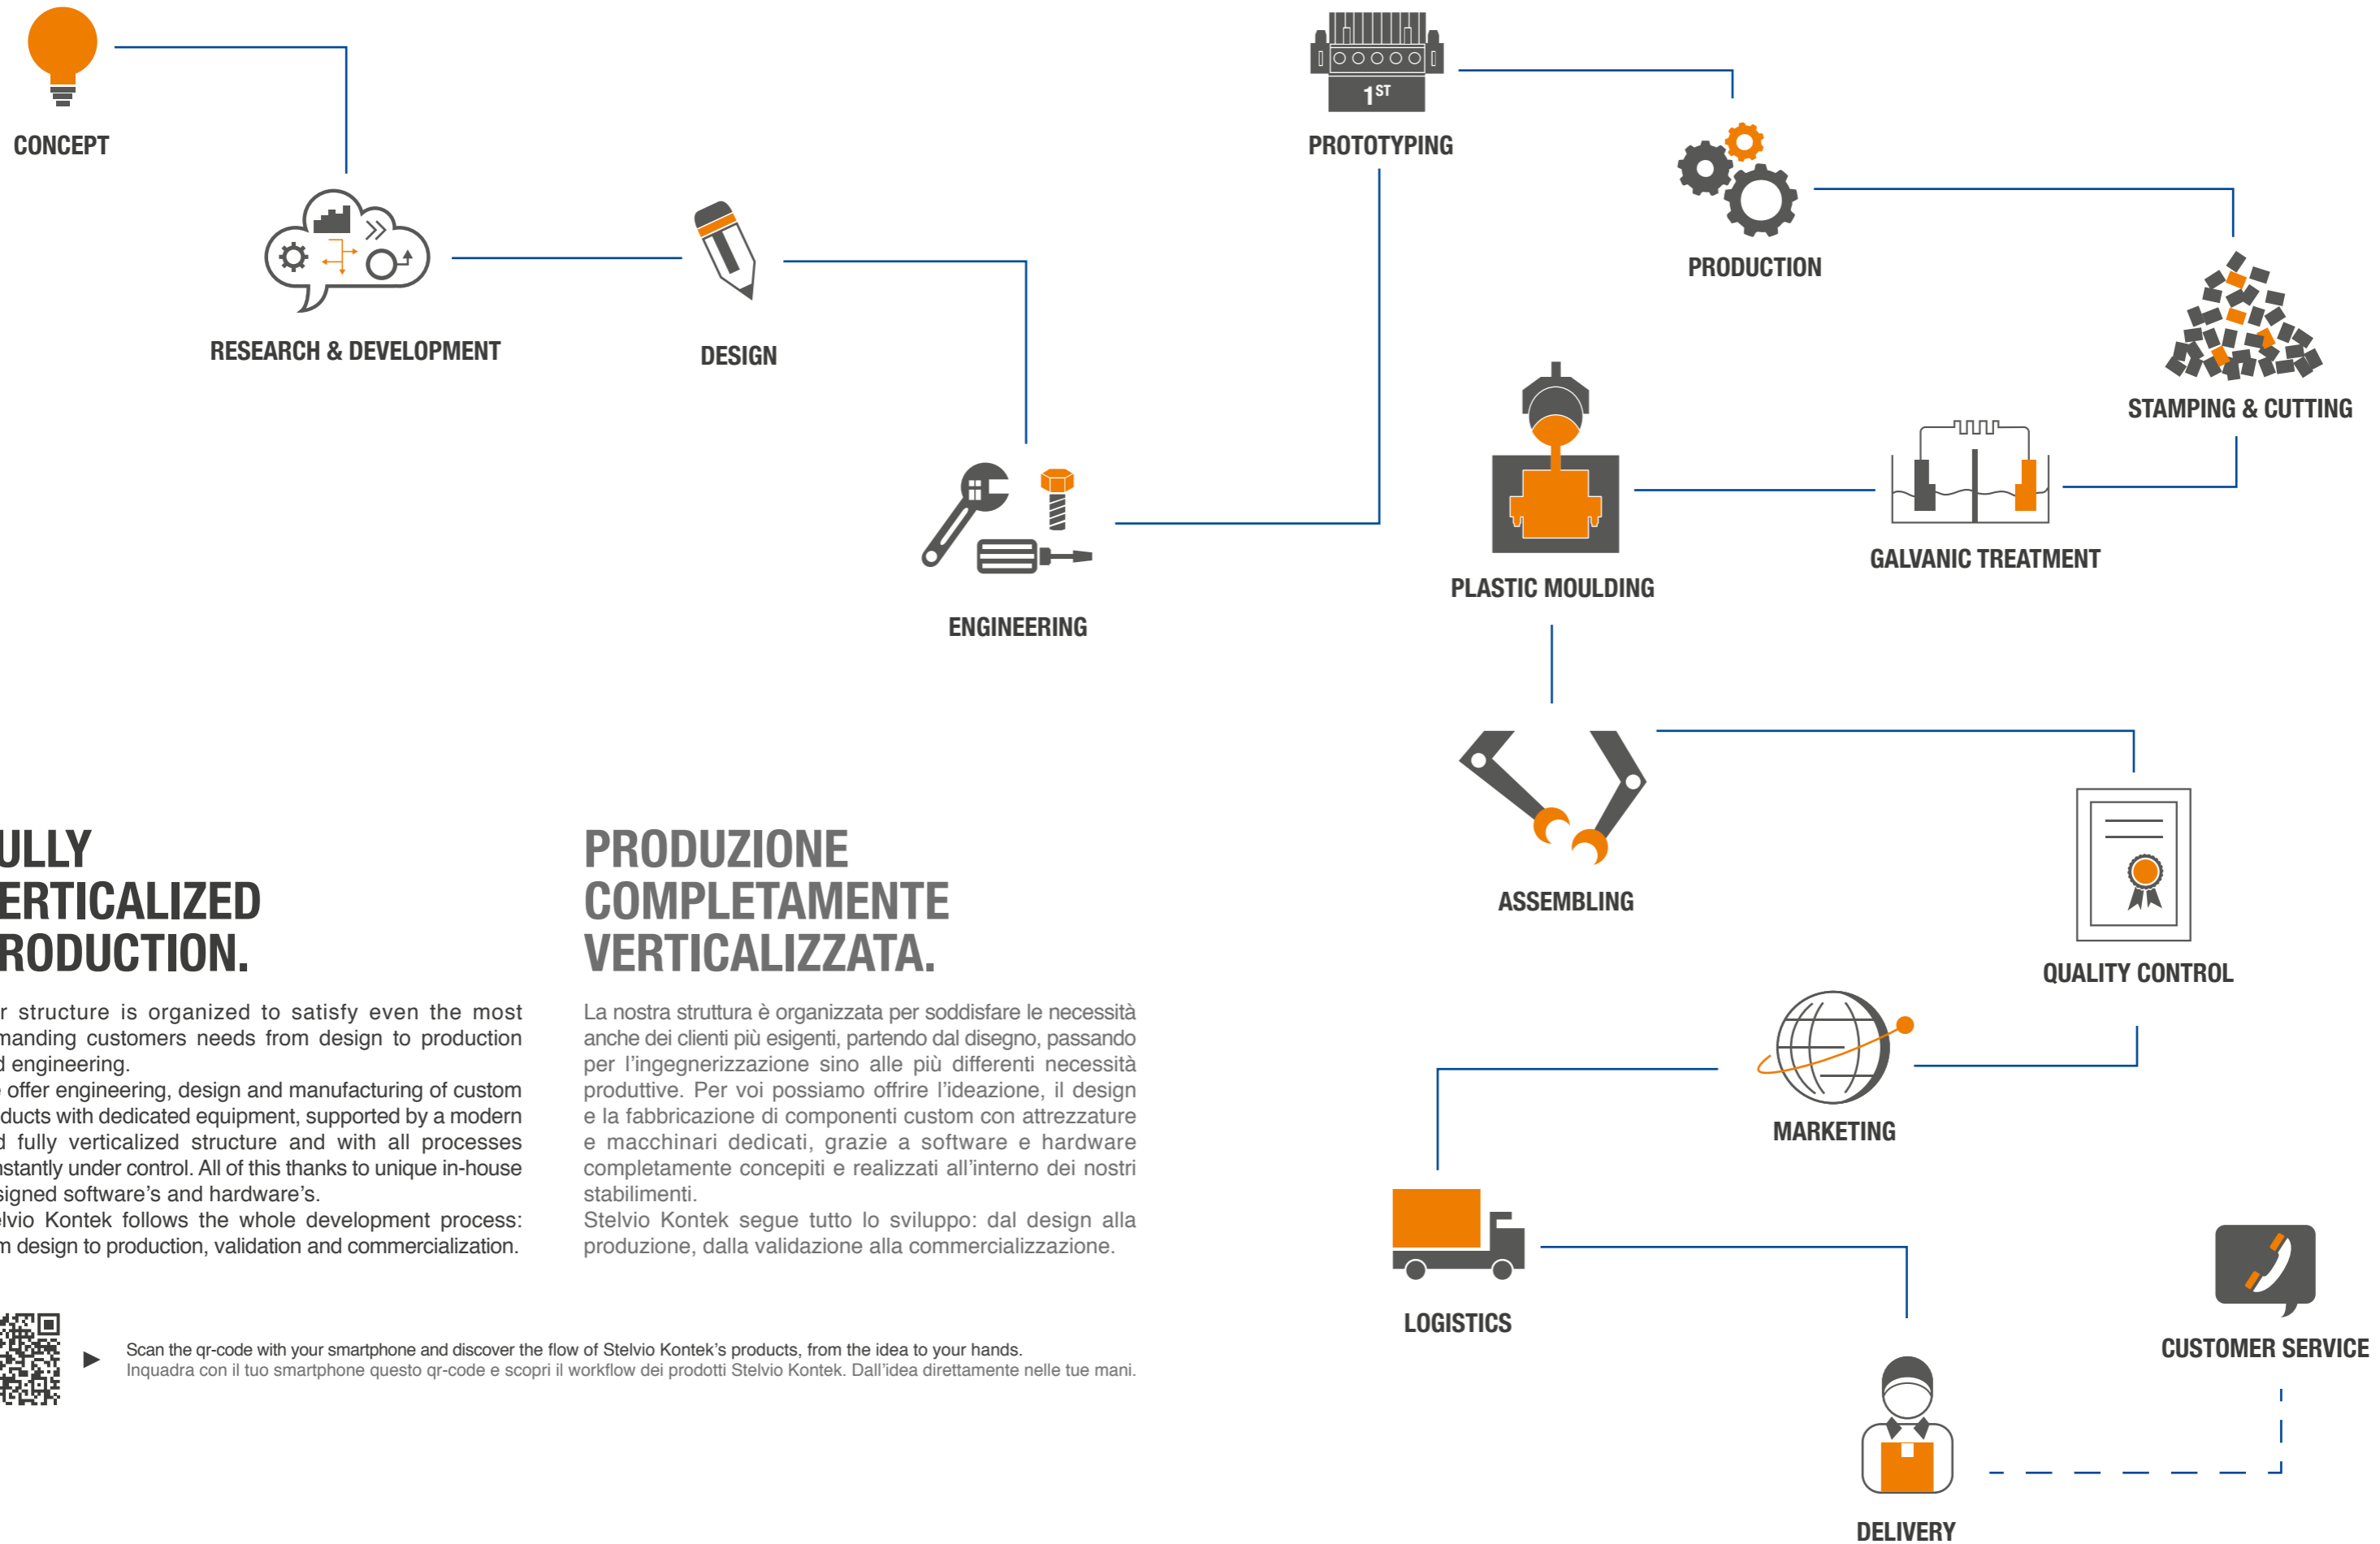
CONCEPT

RESEARCH & DEVELOPMENT

DESIGN

ENGINEERING

1ST

PROTOTYPING

PRODUCTION

STAMPING & CUTTING

GALVANIC TREATMENT

PLASTIC MOULDING

ASSEMBLING

QUALITY CONTROL

MARKETING

LOGISTICS

CUSTOMER SERVICE

DELIVERY

ULLY ERTICALIZED RODUCTION.

r structure is organized to satisfy even the most manding customers needs from design to production d engineering.
offer engineering, design and manufacturing of custom ducts with dedicated equipment, supported by a modern d fully verticalized structure and with all processes nstantly under control. All of this thanks to unique in-house signed software's and hardware's.
lvio Kontek follows the whole development process: m design to production, validation and commercialization.

PRODUZIONE COMPLETAMENTE VERTICALIZZATA.

La nostra struttura è organizzata per soddisfare le necessità anche dei clienti più esigenti, partendo dal disegno, passando per l'ingegnerizzazione sino alle più differenti necessità produttive. Per voi possiamo offrire l'ideazione, il design e la fabbricazione di componenti custom con attrezzature e macchinari dedicati, grazie a software e hardware completamente concepiti e realizzati all'interno dei nostri stabilimenti.
Stelvio Kontek segue tutto lo sviluppo: dal design alla produzione, dalla validazione alla commercializzazione.

Scan the qr-code with your smartphone and discover the flow of Stelvio Kontek's products, from the idea to your hands.
Inquadra con il tuo smartphone questo qr-code e scopri il workflow dei prodotti Stelvio Kontek. Dall'idea direttamente nelle tue mani.